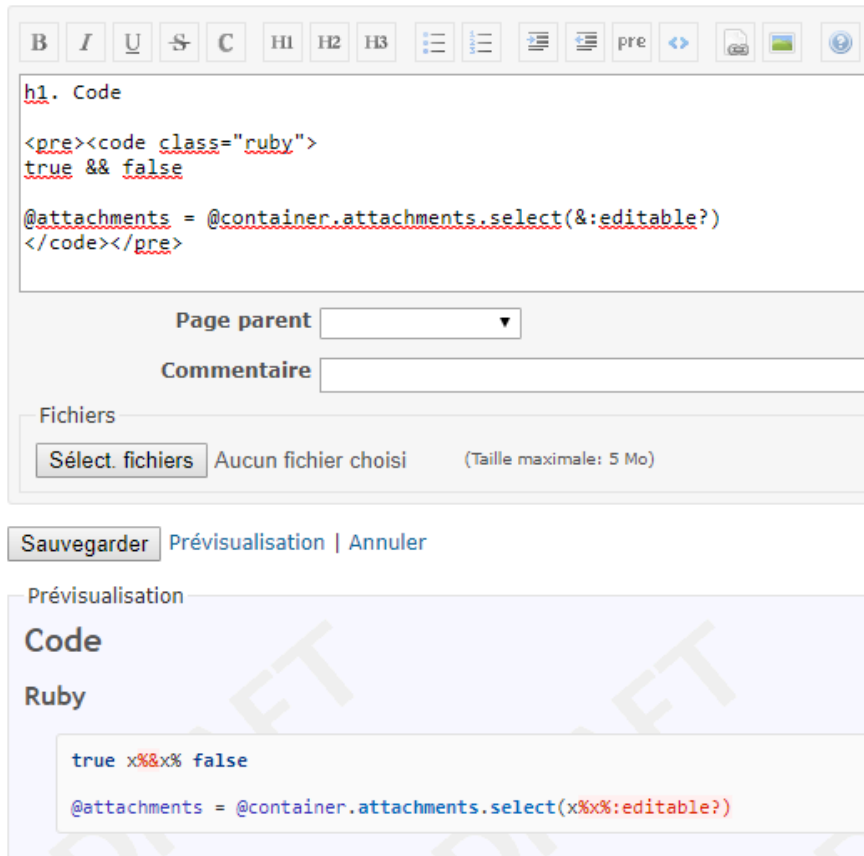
B I U S C H1 H2 H3 pre

h1. Code

<pre><code class="ruby">
true && false

@attachments = @container.attachments.select(&:editable?)
</code></pre>

Page parent

Commentaire

Fichiers

Sélect. fichiers Aucun fichier choisi (Taille maximale: 5 Mo)

Sauvegarder Prévisualisation | Annuler

Prévisualisation

Code

Ruby

true x%&x% false

@attachments = @container.attachments.select(x%x%:editable?)